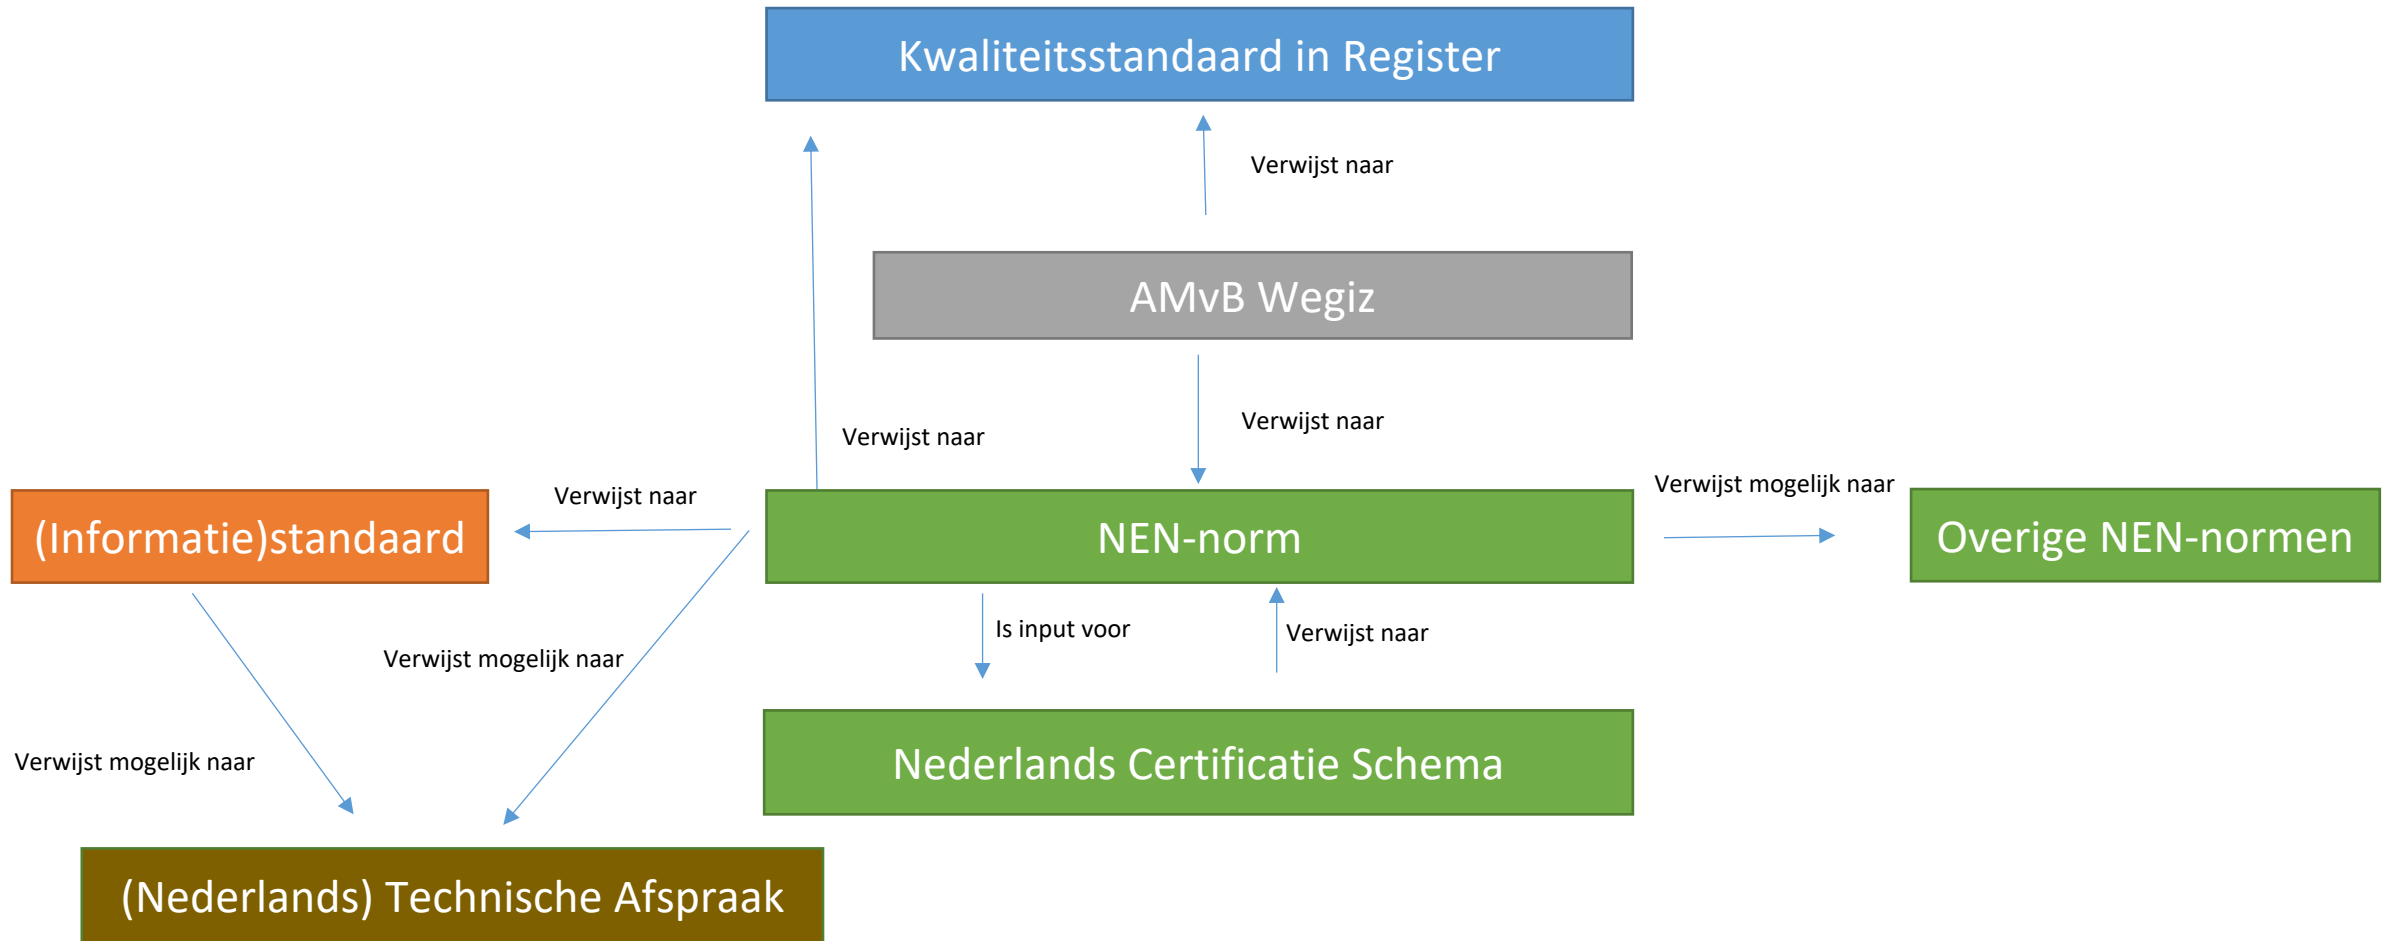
Kwaliteitsstandaard in Register

Verwijst naar

AMvB Wegiz

Verwijst naar

Verwijst naar

Verwijst naar

Verwijst mogelijk naar

(Informatie)standaard

NEN-norm

Overige NEN-normen

Is input voor

Verwijst naar

Verwijst mogelijk naar

Verwijst mogelijk naar

Nederlands Certificatie Schema

(Nederlands) Technische Afspraak